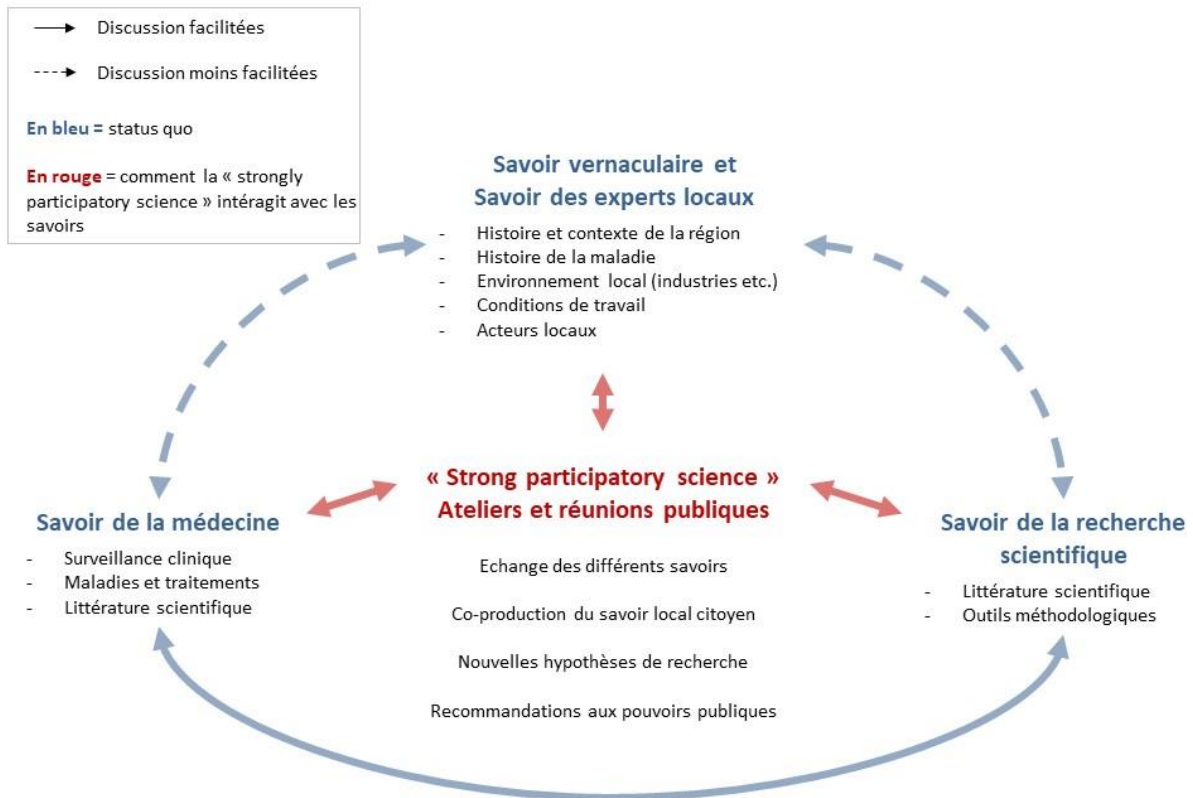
Discussion facilitées

Discussion moins facilitées

En bleu = status quo

En rouge = comment la « strongly participatory science » intéragit avec les savoirs

Savoir vernaculaire et Savoir des experts locaux

- Histoire et contexte de la région
- Histoire de la maladie
- Environnement local (industries etc.)
- Conditions de travail
- Acteurs locaux

« Strong participatory science »
Ateliers et réunions publiques

Echange des différents savoirs

Co-production du savoir local citoyen

Nouvelles hypothèses de recherche

Recommandations aux pouvoirs publiques

Savoir de la médecine

- Surveillance clinique
- Maladies et traitements
- Littérature scientifique

Savoir de la recherche scientifique

- Littérature scientifique
- Outils méthodologiques